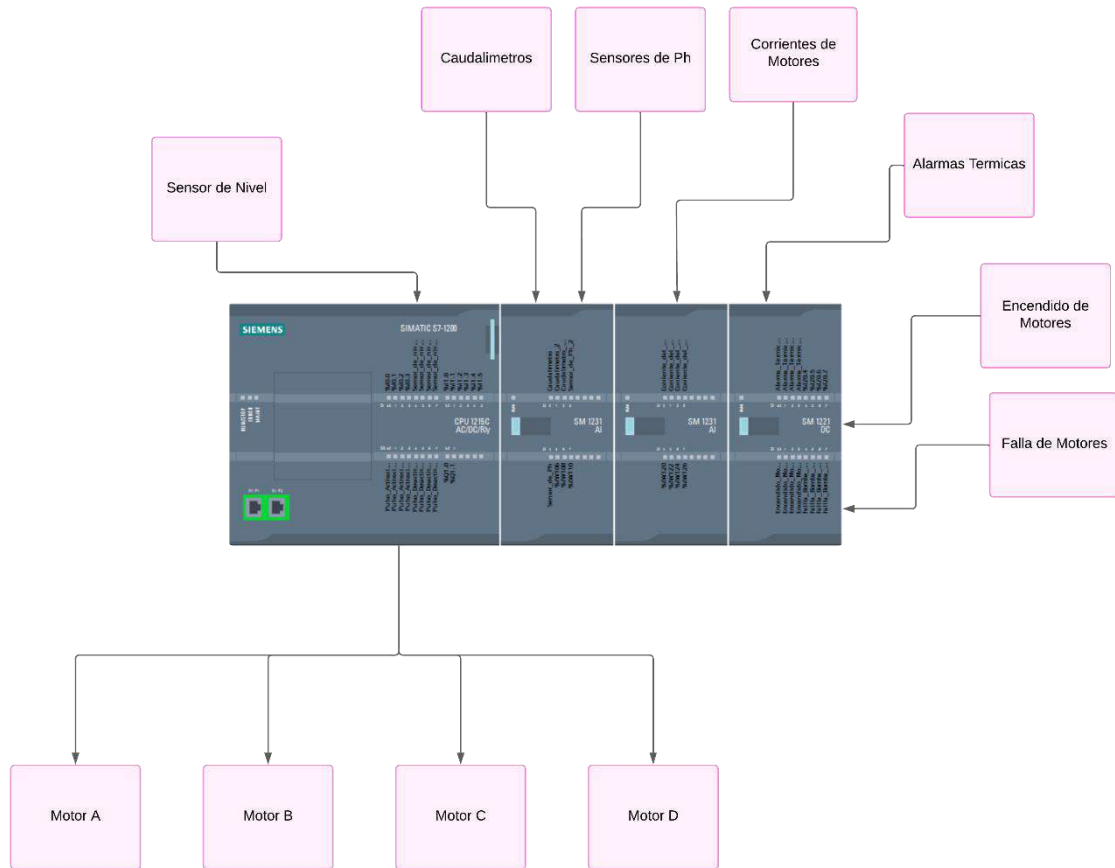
Caudalimetros

Sensores de Ph

Corrientes de Motores

Sensor de Nivel

Alarmas Termicas

Encendido de Motores

Falla de Motores

SIEMENS

SIMATIC S7-1200

CPU 1215C AC/DC/Rly

SM 1231 AI

SM 1231 AI

SM 1221 DC

Motor A

Motor B

Motor C

Motor D